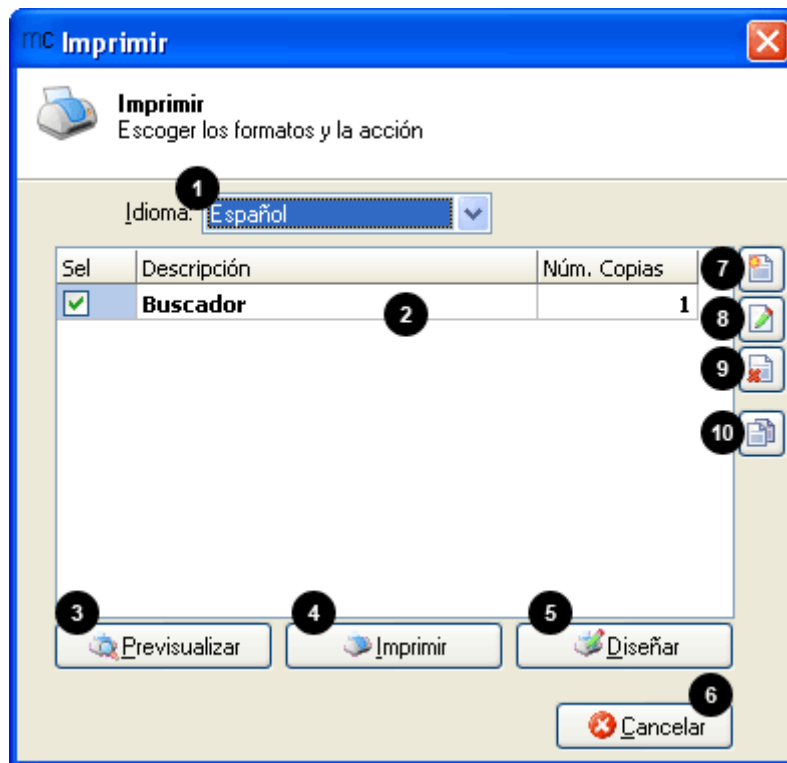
mc Imprimir

Imprimir
Escoger los formatos y la acción

1
Idioma: Español

| Sel | Descripción | Núm. Copias |
|---|---|---|
| ✓ | Buscador | 1 |

2

7
8
9
10

3
Previsualizar

4
Imprimir

5
Diseñar

6
Cancelar